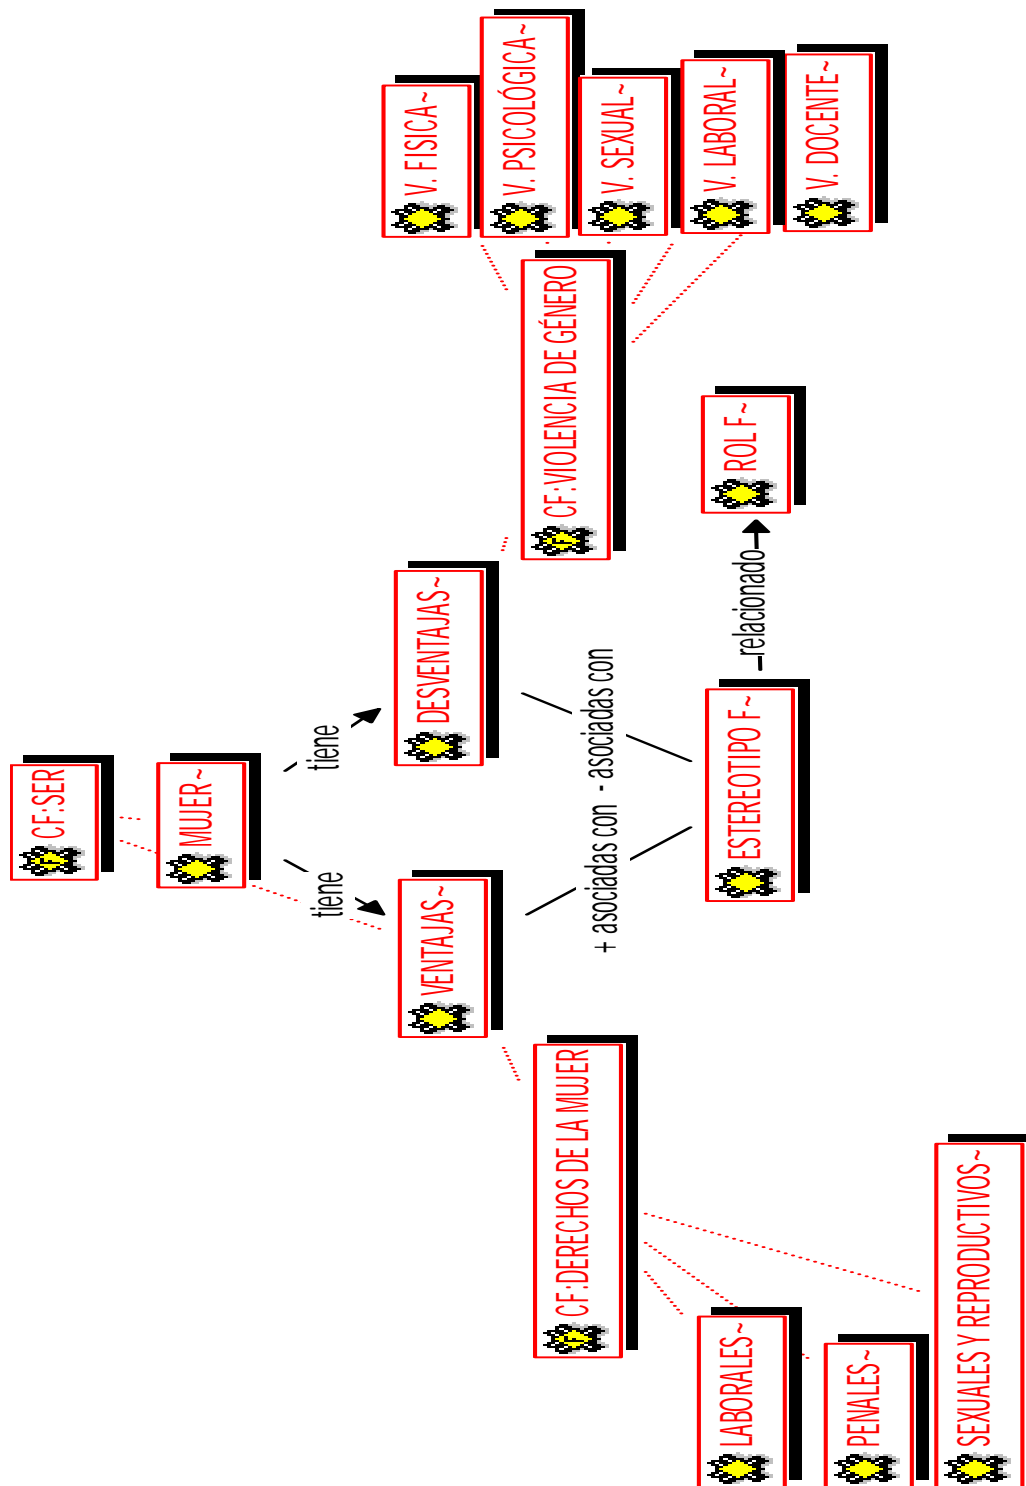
CF:SER

MUJER~

tiene

tiene

DESVENTAJAS~

VENTAJAS~

+ asociadas con

- asociadas con

ESTEREOTIPO F~

relacionado

ROL F~

CF:VIOLENCIA DE GÉNERO

V. FISICA~

V. PSICOLÓGICA~

V. SEXUAL~

V. LABORAL~

V. DOCENTE~

CF:DERECHOS DE LA MUJER

LABORALES~

PENALES~

SEXUALES Y REPRODUCTIVOS~